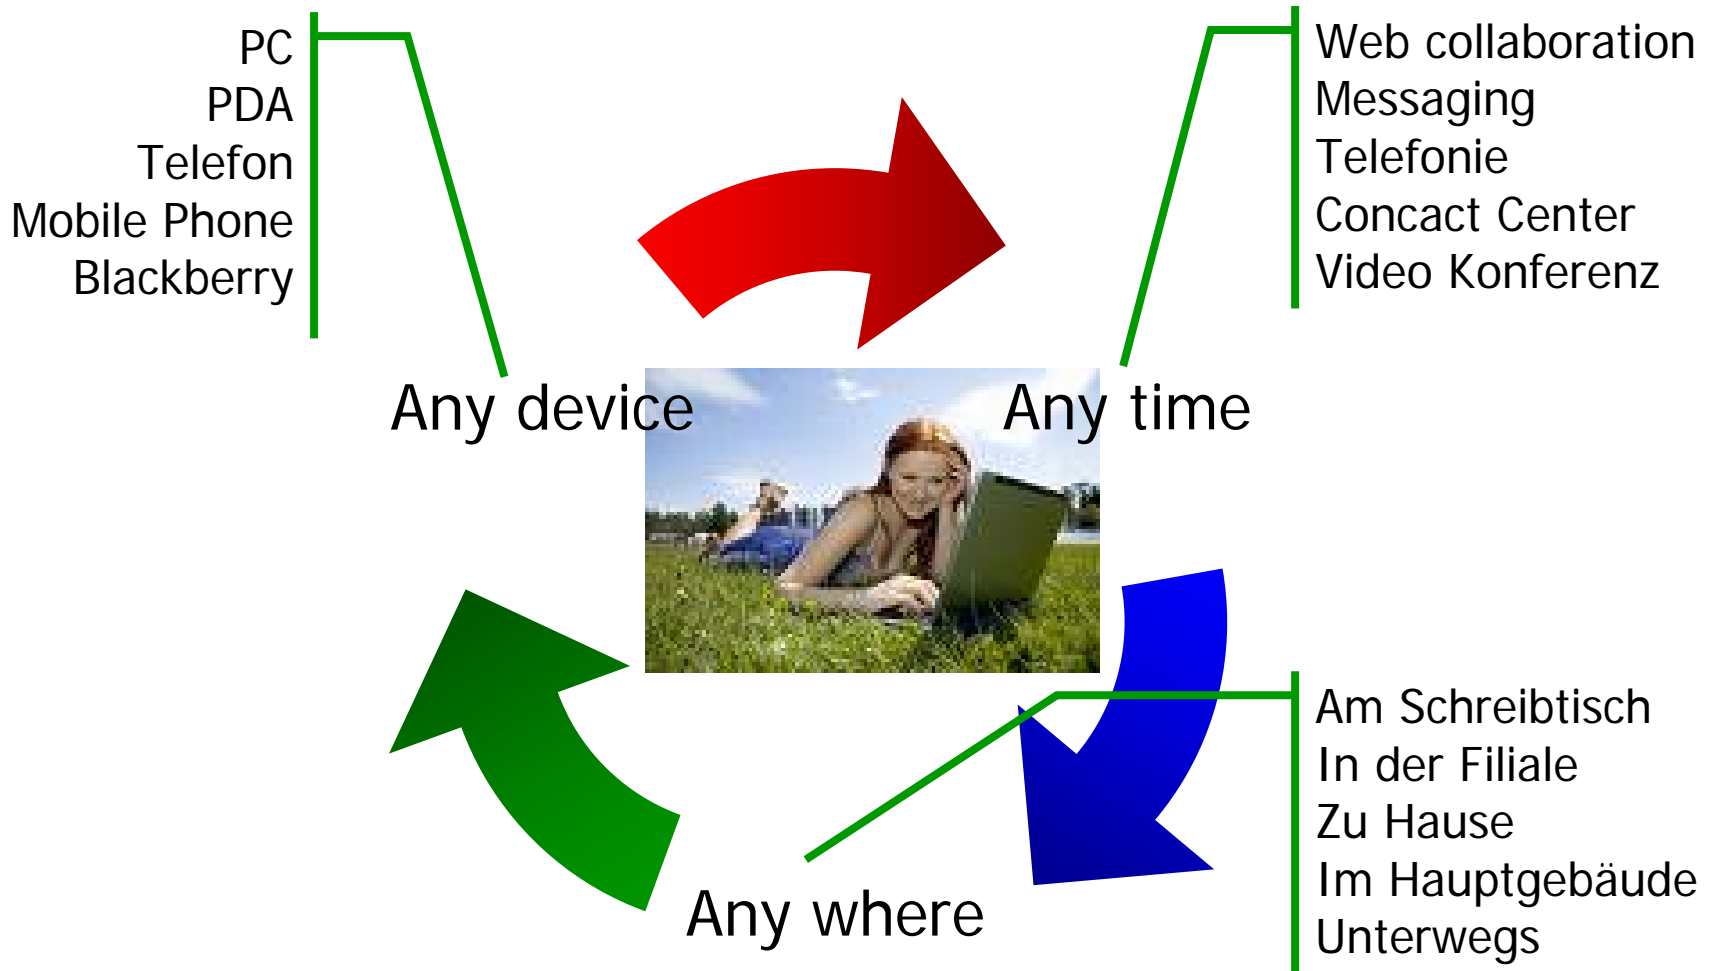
PC
PDA
Telefon
Mobile Phone
Blackberry

Web collaboration
Messaging
Telefonie
Concact Center
Video Konferenz

Any device

Any time

Any where

Am Schreibtisch
In der Filiale
Zu Hause
Im Hauptgebäude
Unterwegs